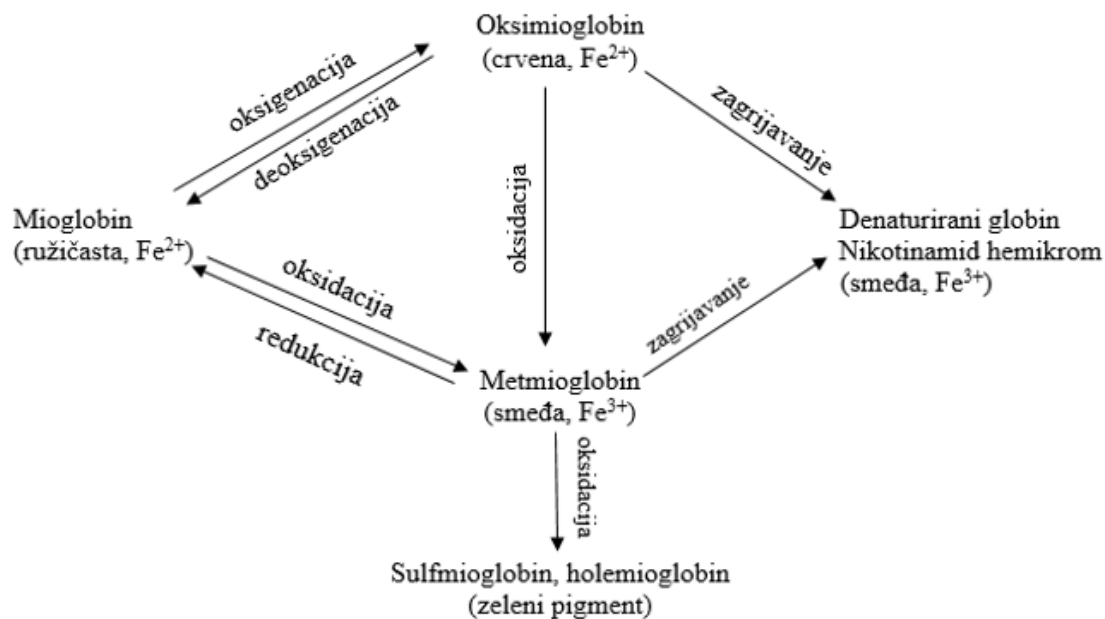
Oksimioglobin
(crvena, $Fe^{2+}$)

oksigenacija

deoksigenacija

zagrijavanje

oksidacija

Mioglobin
(ružičasta, $Fe^{2+}$)

Denaturirani globin
Nikotinamid hemikrom
(smeđa, $Fe^{3+}$)

oksidacija

redukcija

zagrijavanje

Metmioglobin
(smeđa, $Fe^{3+}$)

oksidacija

Sulfmioglobin, holemioglobin
(zeleni pigment)